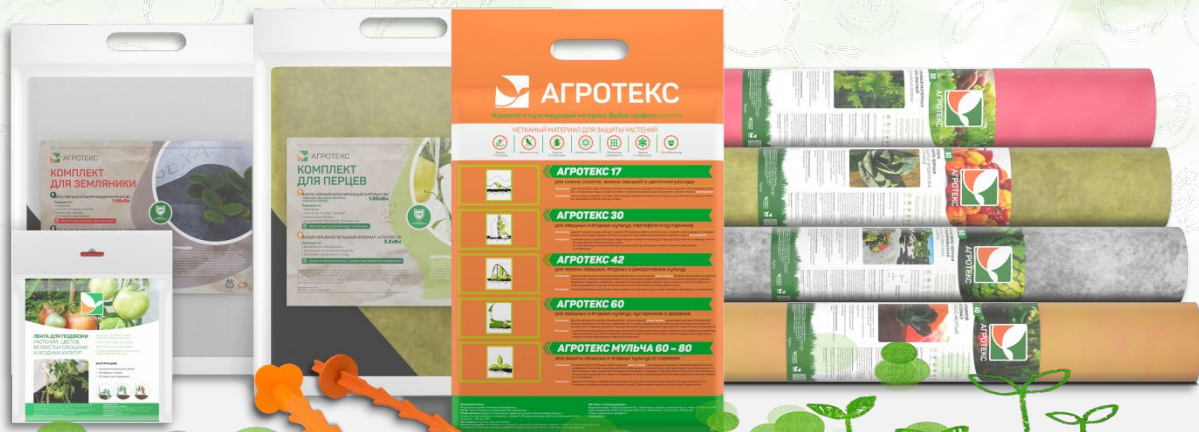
АГРОТЕКС
КОМПЛЕКТ ДЛЯ ЗЕМЛЯНИКИ

АГРОТЕКС
КОМПЛЕКТ ДЛЯ ПЕРЦЕВ

ЛЕНТА ДЛЯ ПОДВЯЗКИ РАСТЕНИЙ, ЦВЕТОВ, ВЕТВИСТЫХ ОВОЩНЫХ И ЯГОДНЫХ КУЛЬТУР

АГРОТЕКС
Укрывной и мульчирующий материал. Выбор профессионалов
НЕТКАНЫЙ МАТЕРИАЛ ДЛЯ ЗАЩИТЫ РАСТЕНИЙ
АГРОТЕКС 17
АГРОТЕКС 30
АГРОТЕКС 42
АГРОТЕКС 60
АГРОТЕКС МУЛЬЧА 60 – 80

АГРОТЕКС
АГРОТЕКС
АГРОТЕКС
АГРОТЕКС